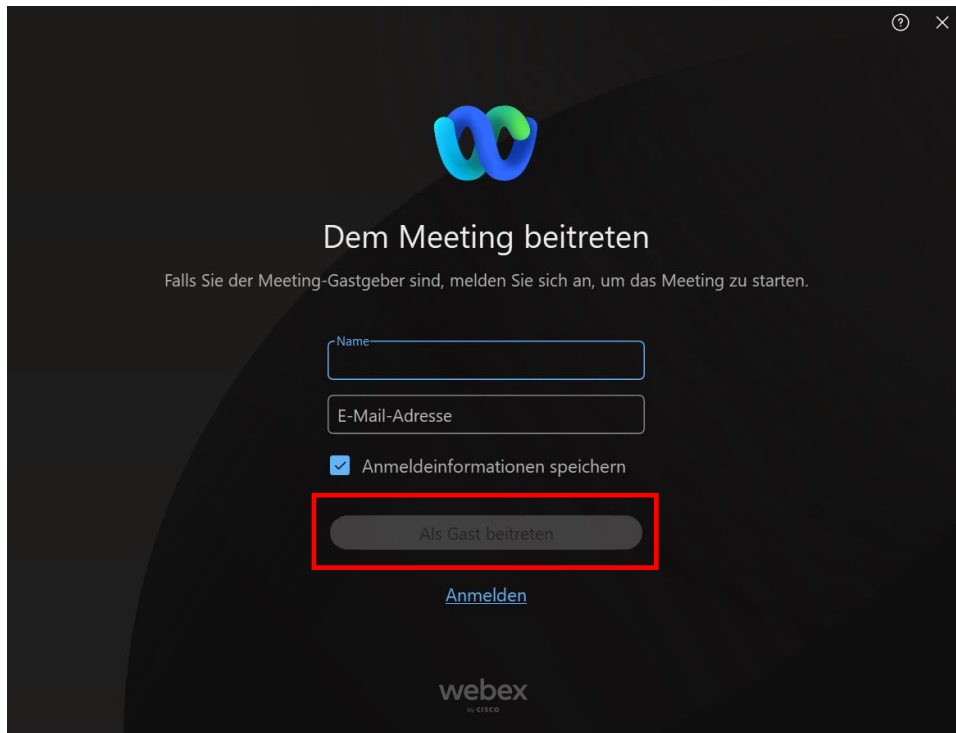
?
×

Dem Meeting beitreten

Falls Sie der Meeting-Gastgeber sind, melden Sie sich an, um das Meeting zu starten.

Name

E-Mail-Adresse

Anmeldeinformationen speichern

Als Gast beitreten

Anmelden

webex
by CISCO